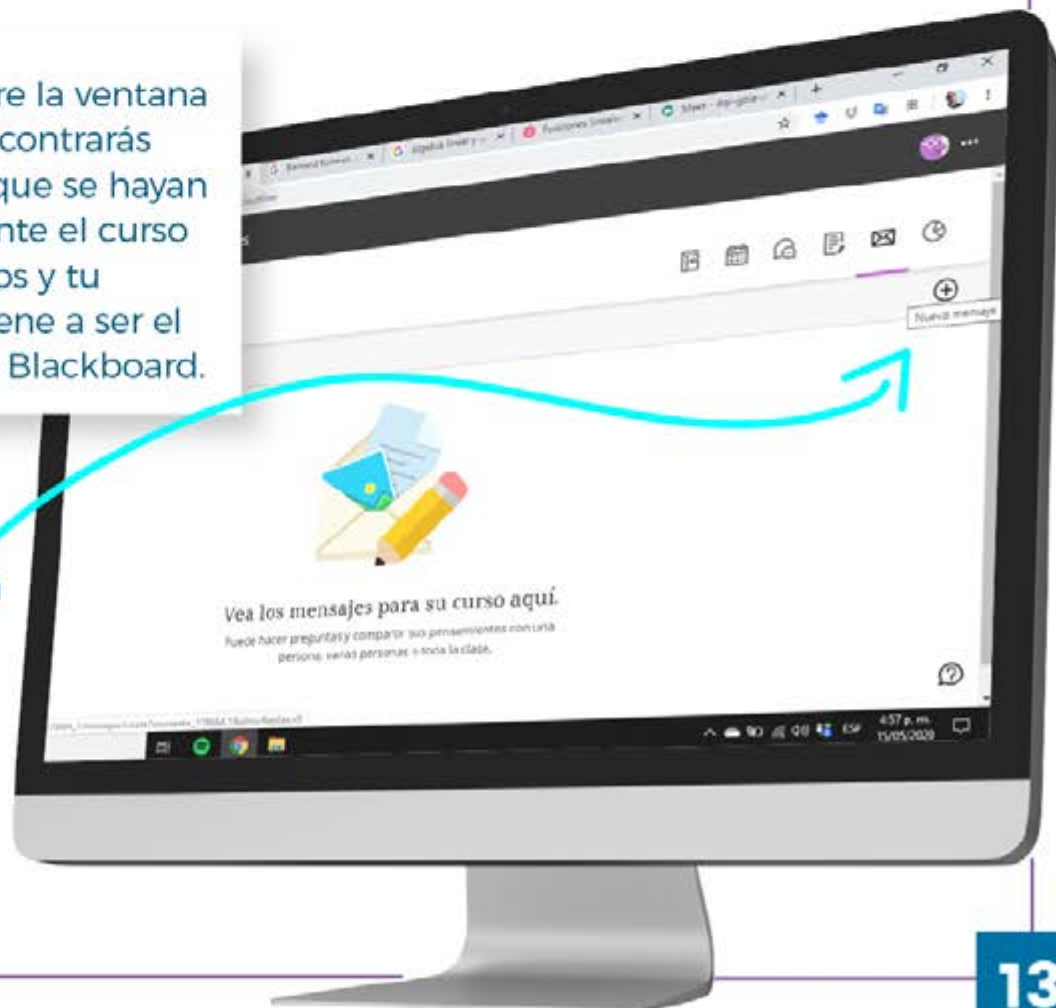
re la ventana
contrarás
que se hayan
nte el curso
os y tu
ene a ser el
Blackboard.

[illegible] | Álgebra lineal | Funciones lineales | Meet - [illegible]

Nuevo mensaje

Vea los mensajes para su curso aquí.

Puede hacer preguntas y compartir sus pensamientos con una persona, varias personas o toda la clase.

ESP 4:57 p. m. 15/05/2020

13